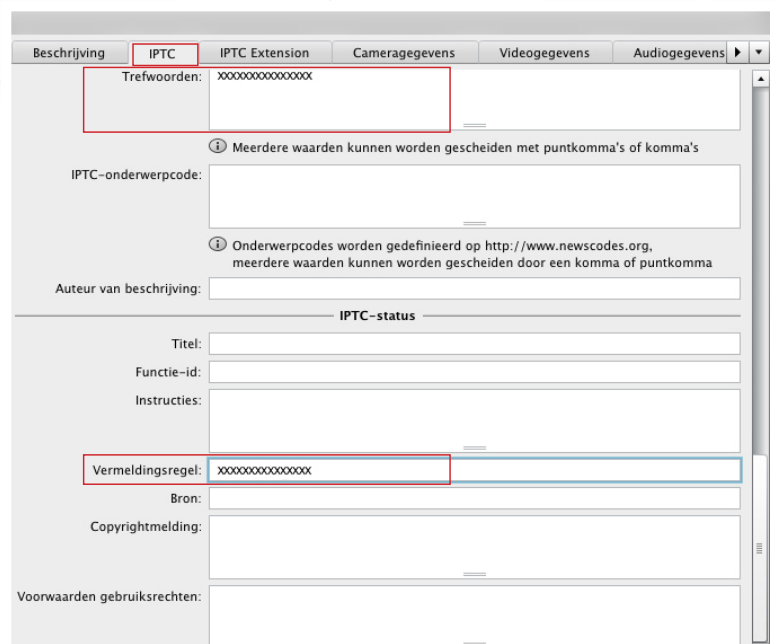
Beschrijving IPTC IPTC Extension Cameragegevens Videogegevens Audiogegevens

Trefwoorden: xxxxxxxxxxxxxxx

Meerdere waarden kunnen worden gescheiden met puntkomma's of komma's

IPTC-onderwerpcode:

Onderwerpcodes worden gedefinieerd op http://www.newscodes.org, meerdere waarden kunnen worden gescheiden door een komma of puntkomma

Auteur van beschrijving:

IPTC-status

Titel:

Functie-id:

Instructies:

Vermeldingsregel: xxxxxxxxxxxxxxx

Bron:

Copyrightmelding:

Voorwaarden gebruiksrechten: